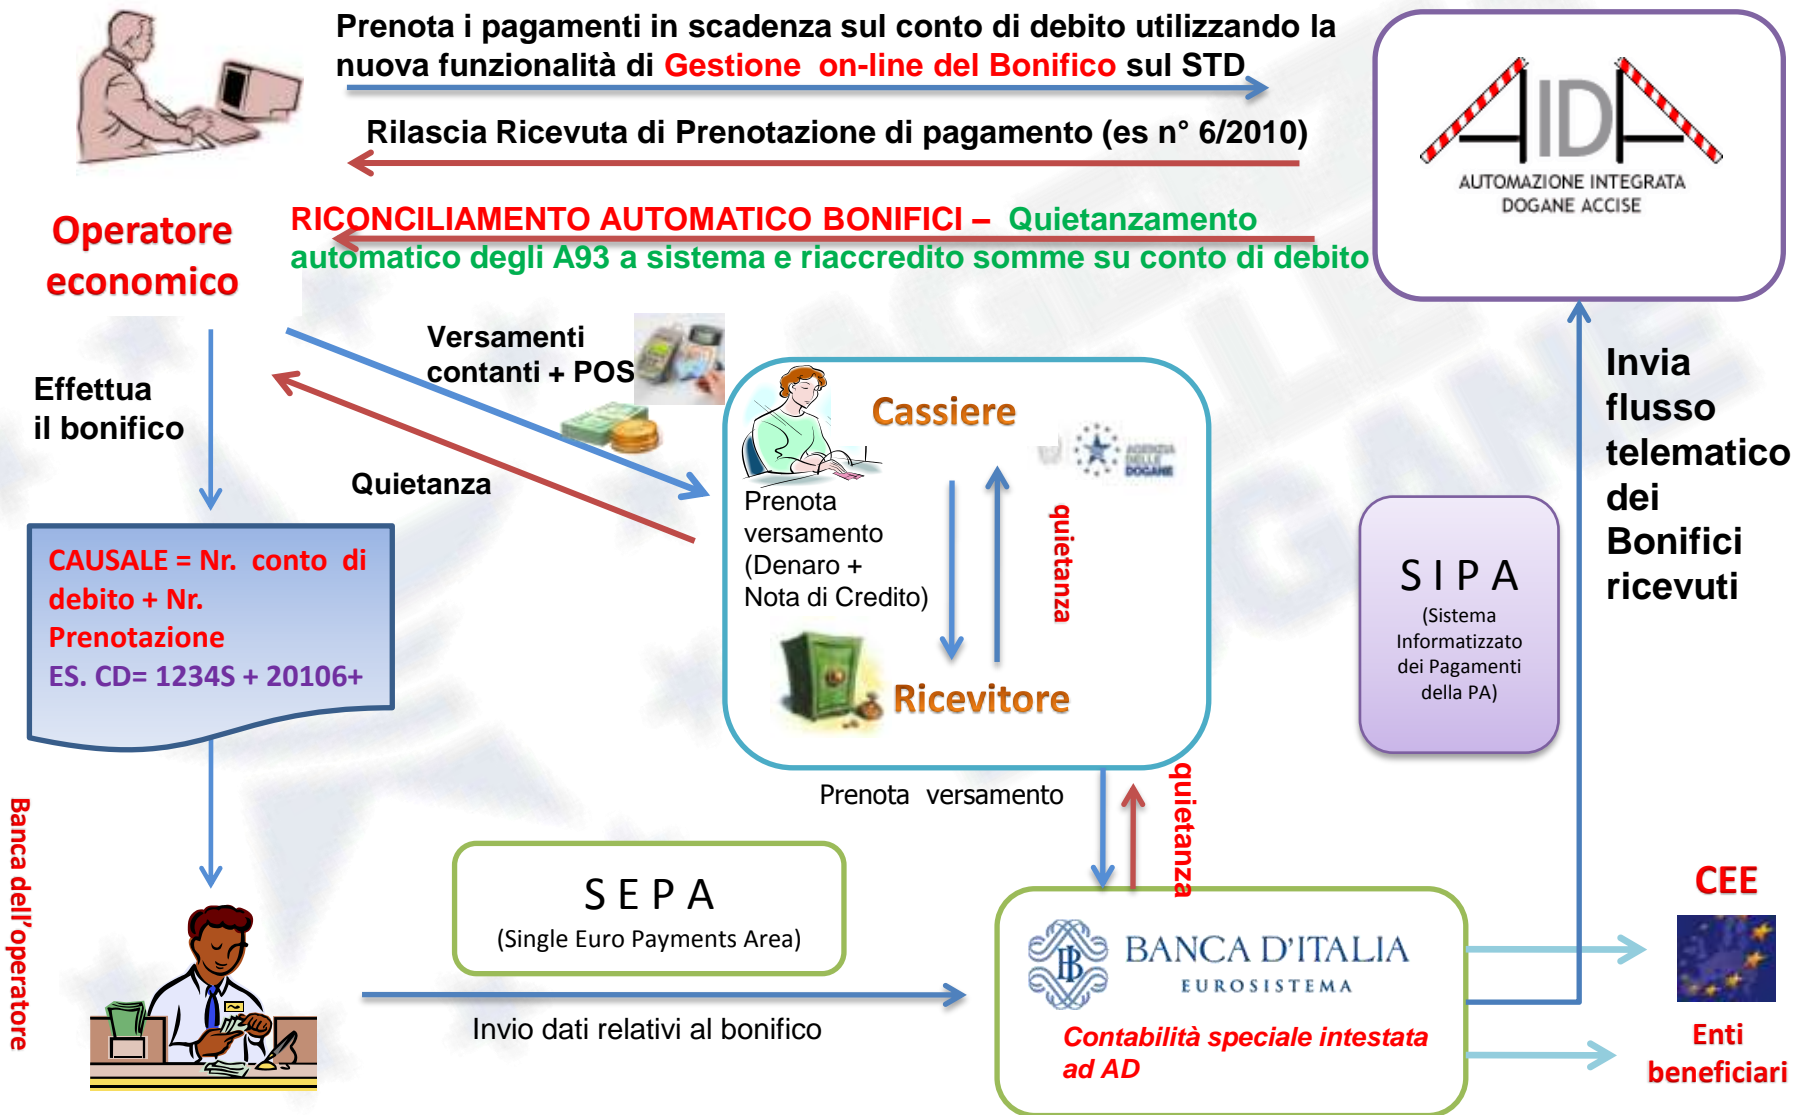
Prenota i pagamenti in scadenza sul conto di debito utilizzando la nuova funzionalità di Gestione on-line del Bonifico sul STD

Rilascia Ricevuta di Prenotazione di pagamento (es n° 6/2010)

RICONCILIAMENTO AUTOMATICO BONIFICI – Quietanzamento automatico degli A93 a sistema e riaccredito somme su conto di debito

AIDA
AUTOMAZIONE INTEGRATA DOGANE ACCISE

Operatore economico

Effettua il bonifico

Versamenti contanti + POS

Quietanza

CAUSALE = Nr. conto di debito + Nr. Prenotazione
ES. CD= 1234S + 20106+

Cassiere

AGENZIA DELLE DOGANE

Prenota versamento (Denaro + Nota di Credito)

quietanza

Ricevitore

Invia flusso telematico dei Bonifici ricevuti

S I P A
(Sistema Informatizzato dei Pagamenti della PA)

Prenota versamento

quietanza

Banca dell'operatore

S E P A
(Single Euro Payments Area)

Invio dati relativi al bonifico

BANCA D'ITALIA
EUROSISTEMA

Contabilità speciale intestata ad AD

CEE

Enti beneficiari